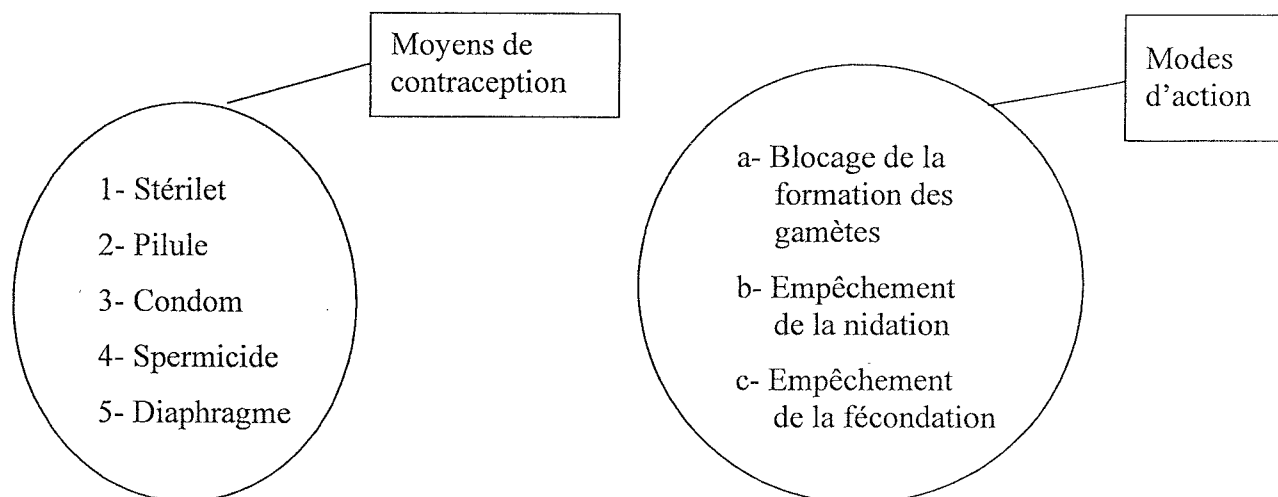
Moyens de contraception

1- Stérilet
2- Pilule
3- Condom
4- Spermicide
5- Diaphragme

Modes d'action

a- Blocage de la formation des gamètes
b- Empêchement de la nidation
c- Empêchement de la fécondation